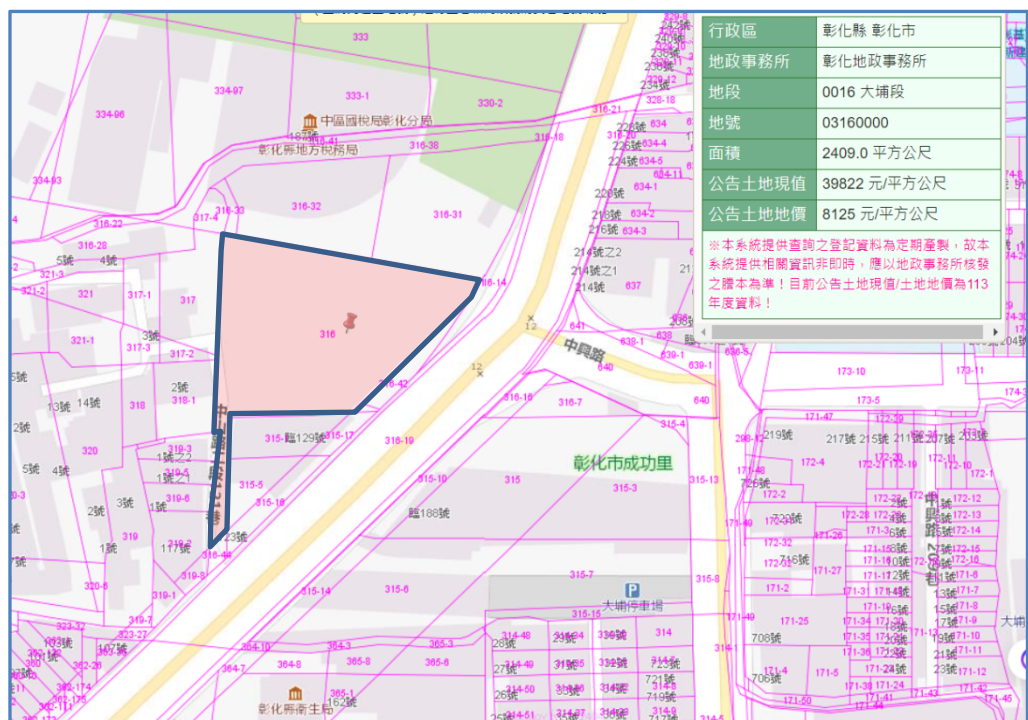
| 行政區 | 彰化縣 彰化市 |
|---|---|
| 地政事務所 | 彰化地政事務所 |
| 地段 | 0016 大埔段 |
| 地號 | 03160000 |
| 面積 | 2409.0 平方公尺 |
| 公告土地現值 | 39822 元/平方公尺 |
| 公告土地地價 | 8125 元/平方公尺 |

※本系統提供查詢之登記資料為定期產製，故本系統提供相關資訊非即時，應以地政事務所核發之謄本為準！目前公告土地現值/土地地價為113年度資料！

333
334-97
333-1
334-96
330-2
中區國稅局彰化分局
316-21
328-18
316-18
彰化縣地方稅務局
316-38
334-93
316-33
316-32
316-31
317-4
316-22
316-28
5號
4號
321-3
321-2
321
317-1
317
316-14
316
321-1
317-3
3號
317-2
中興路
640
639-1
2號
13號
14號
318
318-1
316-42
316-16
316-7
640
315-4
315-17
316-19
彰化市成功里
315-10
315
315-13
315-3
315-5
315-18
臨188號
315-1
1號
3號
2號
319
117號
316-44
23號
315-7
大埔停車場
315-14
315-6
315-8
315-15
314
365-3
365-6
365-8
364-8
364-7
365-1
彰化縣衛生局
162號
173-10
173-5
171-47
172-4
172-1
172-12
172-13
172-14
171-25
706號
171-4
708號
706號
大埔